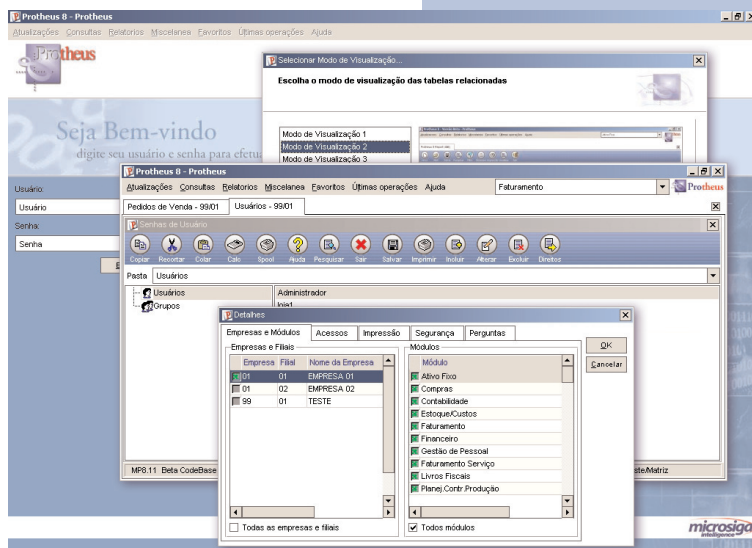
Protheus 8 - Protheus

Atualizações Consultas Relatorios Miscelanea Favoritos Últimas operações Ajuda

Protheus

Seja Bem-vindo

digite seu usuário e senha para efetua

Usuário:

Usuário

Senha:

Senha

Selecionar Modo de Visualização...

Escolha o modo de visualização das tabelas relacionadas

Modo de Visualização 1
Modo de Visualização 2
Modo de Visualização 3

Protheus 8 - Protheus

Atualizações Consultas Relatorios Miscelanea Favoritos Últimas operações Ajuda

Faturamento

Protheus

Pedidos de Venda - 99/01 | Usuários - 99/01

Senhas de Usuário

Copiar Recortar Colar Calc Spool Ajuda Pesquisar Sair Salvar Imprimir Incluir Alterar Excluir Direitos

Pasta Usuários

Usuários
Grupos

Administrador
loja1

Detalhes

Empresas e Módulos | Acessos | Impressão | Segurança | Perguntas

Empresas e Filiais

| Empresa | Filial | Nome da Empresa |
|---|---|---|
| 01 | 01 | EMPRESA 01 |
| 01 | 02 | EMPRESA 02 |
| 99 | 01 | TESTE |

Todas as empresas e filiais

Módulos

Módulo
Ativo Fixo
Compras
Contabilidade
Estoque/Custos
Faturamento
Financeiro
Gestão de Pessoal
Faturamento Serviço
Livros Fiscais
Planej.Contr.Produção

Todos módulos

OK

Cancelar

MP8.11 Beta CodeBase

ste/Matriz

microsiga